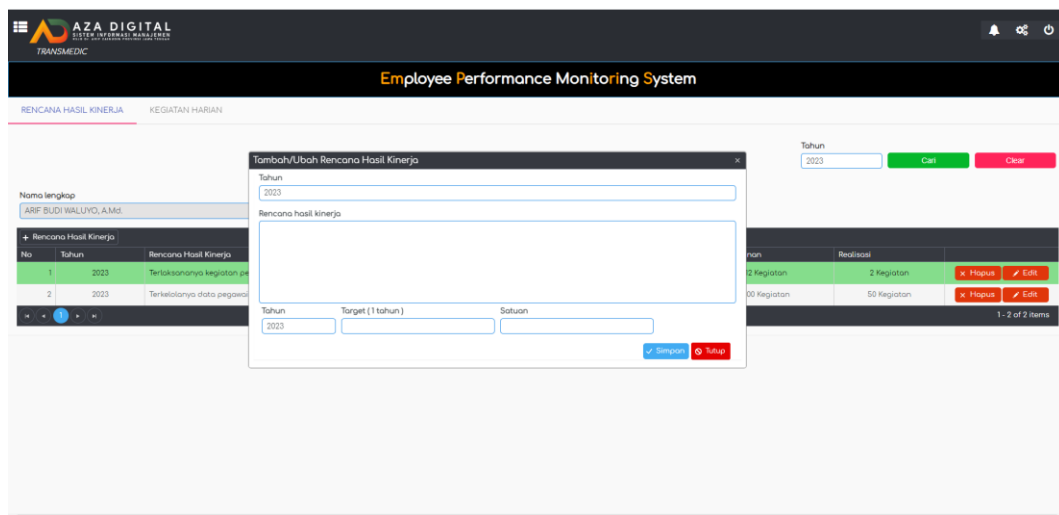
AZA DIGITAL
SISTEM INFORMASI MANAJEMEN
TRANSMEDIC

Employee Performance Monitoring System

RENCANA HASIL KINERJA
KEGIATAN HARIAN

Tahun
2023
Cari
Clear

Nama lengkap
ARIF BUDI WALUYO, A.Md.

+ Rencana Hasil Kinerja

| No | Tahun | Rencana Hasil Kinerja | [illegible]nan | Realisasi | |
|---|---|---|---|---|---|
| 1 | 2023 | Terlaksananya kegiatan pe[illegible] | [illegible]2 Kegiatan | 2 Kegiatan | × Hapus ✎ Edit |
| 2 | 2023 | Terkelolanya data pegawa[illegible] | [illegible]00 Kegiatan | 50 Kegiatan | × Hapus ✎ Edit |

1
1 - 2 of 2 items

Tambah/Ubah Rencana Hasil Kinerja
×
Tahun
2023
Rencana hasil kinerja
Tahun
2023
Target ( 1 tahun )
Satuan
✓ Simpan
⊘ Tutup